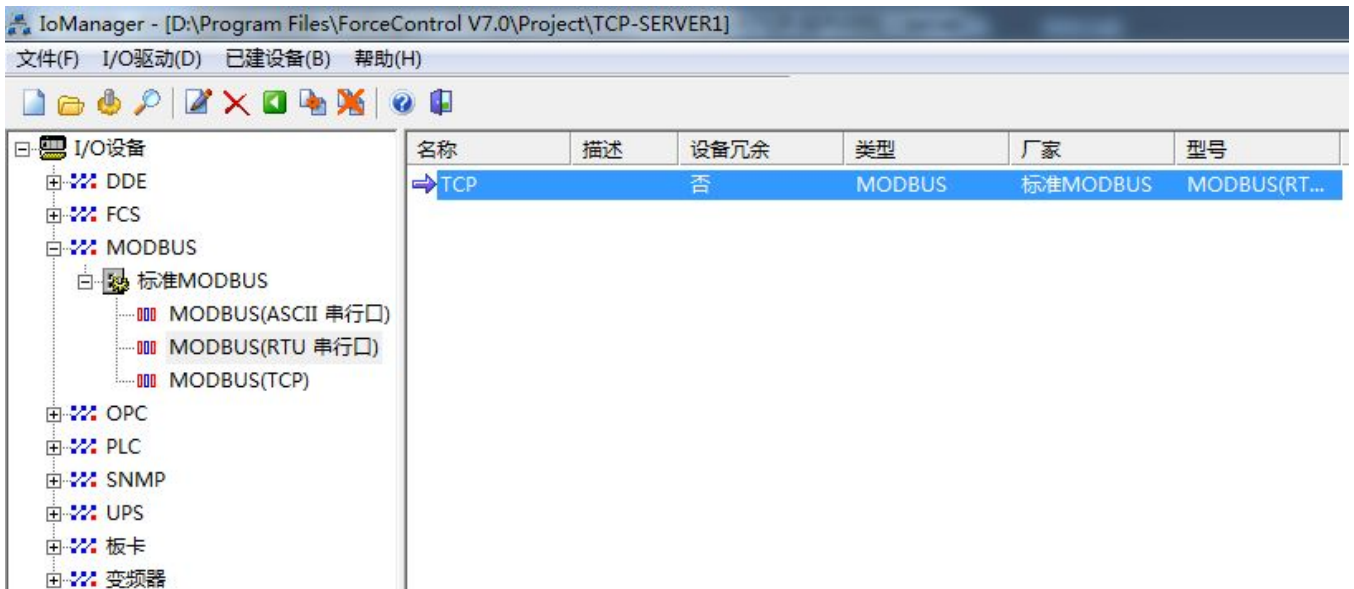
IoManager - [D:\Program Files\ForceControl V7.0\Project\TCP-SERVER1]

文件(F) I/O驱动(D) 已建设备(B) 帮助(H)

I/O设备
DDE
FCS
MODBUS
标准MODBUS
MODBUS(ASCII 串行口)
MODBUS(RTU 串行口)
MODBUS(TCP)
OPC
PLC
SNMP
UPS
板卡
变频器

| 名称 | 描述 | 设备冗余 | 类型 | 厂家 | 型号 |
|---|---|---|---|---|---|
| TCP | | 否 | MODBUS | 标准MODBUS | MODBUS(RT... |